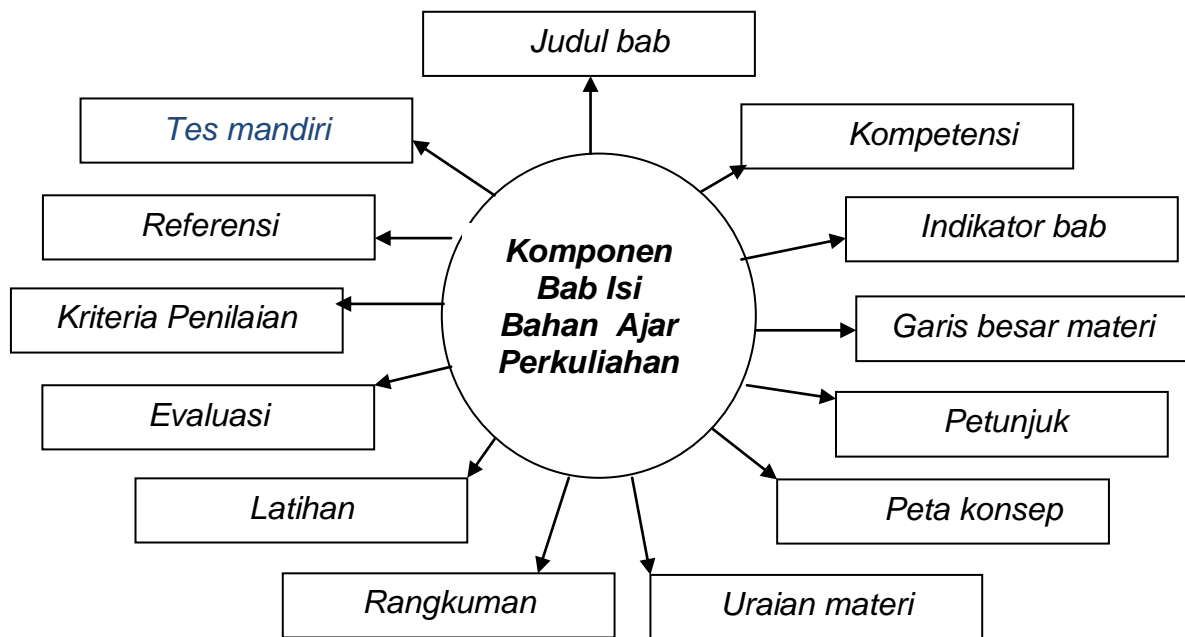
Komponen Bab Isi Bahan Ajar Perkuliahan

Judul bab

Kompetensi

Indikator bab

Garis besar materi

Petunjuk

Peta konsep

Uraian materi

Rangkuman

Latihan

Evaluasi

Kriteria Penilaian

Referensi

Tes mandiri